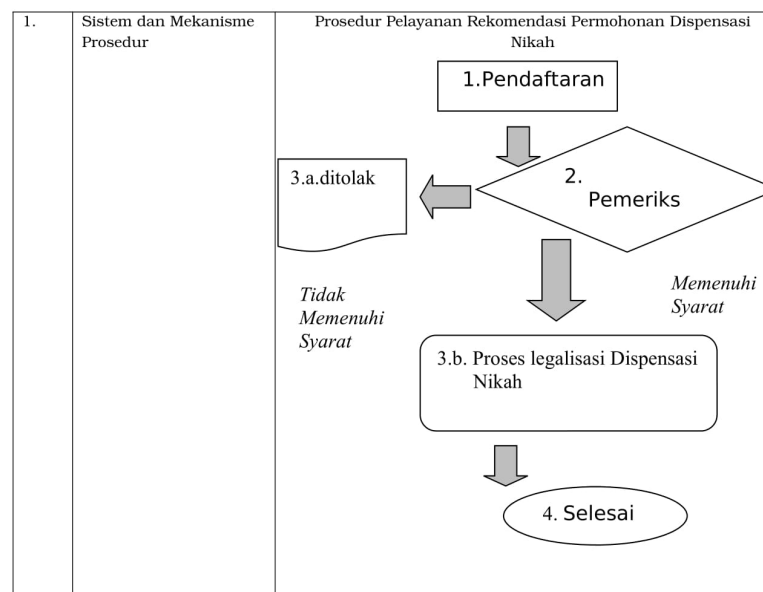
| 1. | Sistem dan Mekanisme Prosedur | Prosedur Pelayanan Rekomendasi Permohonan Dispensasi Nikah |
|---|---|---|

1.Pendaftaran

3.a.ditolak

2. Pemeriks

Tidak Memenuhi Syarat

Memenuhi Syarat

3.b. Proses legalisasi Dispensasi Nikah

4. Selesai